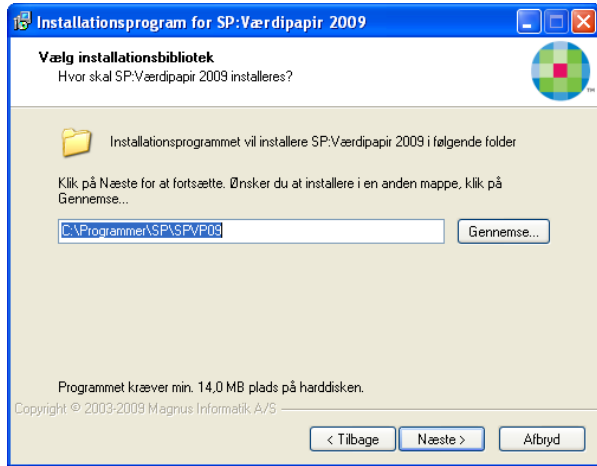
Installationsprogram for SP:Værdipapir 2009

Vælg installationsbibliotek
Hvor skal SP:Værdipapir 2009 installeres?

Installationsprogrammet vil installere SP:Værdipapir 2009 i følgende folder

Klik på Næste for at fortsætte. Ønsker du at installere i en anden mappe, klik på Gennemse...

C:\Programmer\SP\SPVP09

Gennemse...

Programmet kræver min. 14,0 MB plads på harddisken.

Copyright © 2003-2009 Magnus Informatik A/S

< Tilbage
Næste >
Afbryd